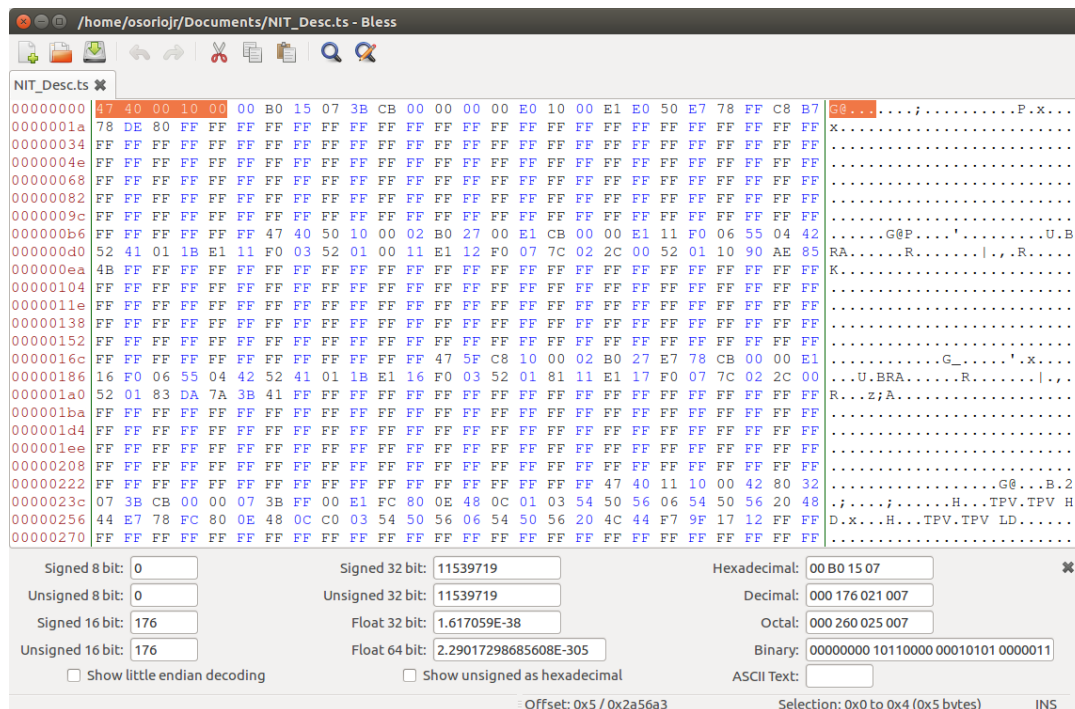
/home/osoriojr/Documents/NIT_Desc.ts - Bless

NIT_Desc.ts

| | | |
|---|---|---|
| 00000000 | 47 40 00 10 00 00 B0 15 07 3B CB 00 00 00 00 E0 10 00 E1 E0 50 E7 78 FF C8 B7 | G@.......;..........P.x... |
| 0000001a | 78 DE 80 FF FF FF FF FF FF FF FF FF FF FF FF FF FF FF FF FF FF FF FF FF FF FF | x......................... |
| 00000034 | FF FF FF FF FF FF FF FF FF FF FF FF FF FF FF FF FF FF FF FF FF FF FF FF FF FF | .......................... |
| 0000004e | FF FF FF FF FF FF FF FF FF FF FF FF FF FF FF FF FF FF FF FF FF FF FF FF FF FF | .......................... |
| 00000068 | FF FF FF FF FF FF FF FF FF FF FF FF FF FF FF FF FF FF FF FF FF FF FF FF FF FF | .......................... |
| 00000082 | FF FF FF FF FF FF FF FF FF FF FF FF FF FF FF FF FF FF FF FF FF FF FF FF FF FF | .......................... |
| 0000009c | FF FF FF FF FF FF FF FF FF FF FF FF FF FF FF FF FF FF FF FF FF FF FF FF FF FF | .......................... |
| 000000b6 | FF FF FF FF FF FF 47 40 50 10 00 02 B0 27 00 E1 CB 00 00 E1 11 F0 06 55 04 42 | ......G@P....'.........U.B |
| 000000d0 | 52 41 01 1B E1 11 F0 03 52 01 00 11 E1 12 F0 07 7C 02 2C 00 52 01 10 90 AE 85 | RA......R.......\|.,.R..... |
| 000000ea | 4B FF FF FF FF FF FF FF FF FF FF FF FF FF FF FF FF FF FF FF FF FF FF FF FF FF | K......................... |
| 00000104 | FF FF FF FF FF FF FF FF FF FF FF FF FF FF FF FF FF FF FF FF FF FF FF FF FF FF | .......................... |
| 0000011e | FF FF FF FF FF FF FF FF FF FF FF FF FF FF FF FF FF FF FF FF FF FF FF FF FF FF | .......................... |
| 00000138 | FF FF FF FF FF FF FF FF FF FF FF FF FF FF FF FF FF FF FF FF FF FF FF FF FF FF | .......................... |
| 00000152 | FF FF FF FF FF FF FF FF FF FF FF FF FF FF FF FF FF FF FF FF FF FF FF FF FF FF | .......................... |
| 0000016c | FF FF FF FF FF FF FF FF FF FF FF FF 47 5F C8 10 00 02 B0 27 E7 78 CB 00 00 E1 | ............G_.....'.x.... |
| 00000186 | 16 F0 06 55 04 42 52 41 01 1B E1 16 F0 03 52 01 81 11 E1 17 F0 07 7C 02 2C 00 | ...U.BRA......R........\|.,. |
| 000001a0 | 52 01 83 DA 7A 3B 41 FF FF FF FF FF FF FF FF FF FF FF FF FF FF FF FF FF FF FF | R...z;A................... |
| 000001ba | FF FF FF FF FF FF FF FF FF FF FF FF FF FF FF FF FF FF FF FF FF FF FF FF FF FF | .......................... |
| 000001d4 | FF FF FF FF FF FF FF FF FF FF FF FF FF FF FF FF FF FF FF FF FF FF FF FF FF FF | .......................... |
| 000001ee | FF FF FF FF FF FF FF FF FF FF FF FF FF FF FF FF FF FF FF FF FF FF FF FF FF FF | .......................... |
| 00000208 | FF FF FF FF FF FF FF FF FF FF FF FF FF FF FF FF FF FF FF FF FF FF FF FF FF FF | .......................... |
| 00000222 | FF FF FF FF FF FF FF FF FF FF FF FF FF FF FF FF FF FF 47 40 11 10 00 42 80 32 | ..................G@...B.2 |
| 0000023c | 07 3B CB 00 00 07 3B FF 00 E1 FC 80 0E 48 0C 01 03 54 50 56 06 54 50 56 20 48 | .;....;......H...TPV.TPV H |
| 00000256 | 44 E7 78 FC 80 0E 48 0C C0 03 54 50 56 06 54 50 56 20 4C 44 F7 9F 17 12 FF FF | D.x...H...TPV.TPV LD...... |
| 00000270 | FF FF FF FF FF FF FF FF FF FF FF FF FF FF FF FF FF FF FF FF FF FF FF FF FF FF | .......................... |

Signed 8 bit: 0
Unsigned 8 bit: 0
Signed 16 bit: 176
Unsigned 16 bit: 176
Show little endian decoding
Signed 32 bit: 11539719
Unsigned 32 bit: 11539719
Float 32 bit: 1.617059E-38
Float 64 bit: 2.29017298685608E-305
Show unsigned as hexadecimal
Hexadecimal: 00 B0 15 07
Decimal: 000 176 021 007
Octal: 000 260 025 007
Binary: 00000000 10110000 00010101 0000011
ASCII Text:

Offset: 0x5 / 0x2a56a3
Selection: 0x0 to 0x4 (0x5 bytes)
INS